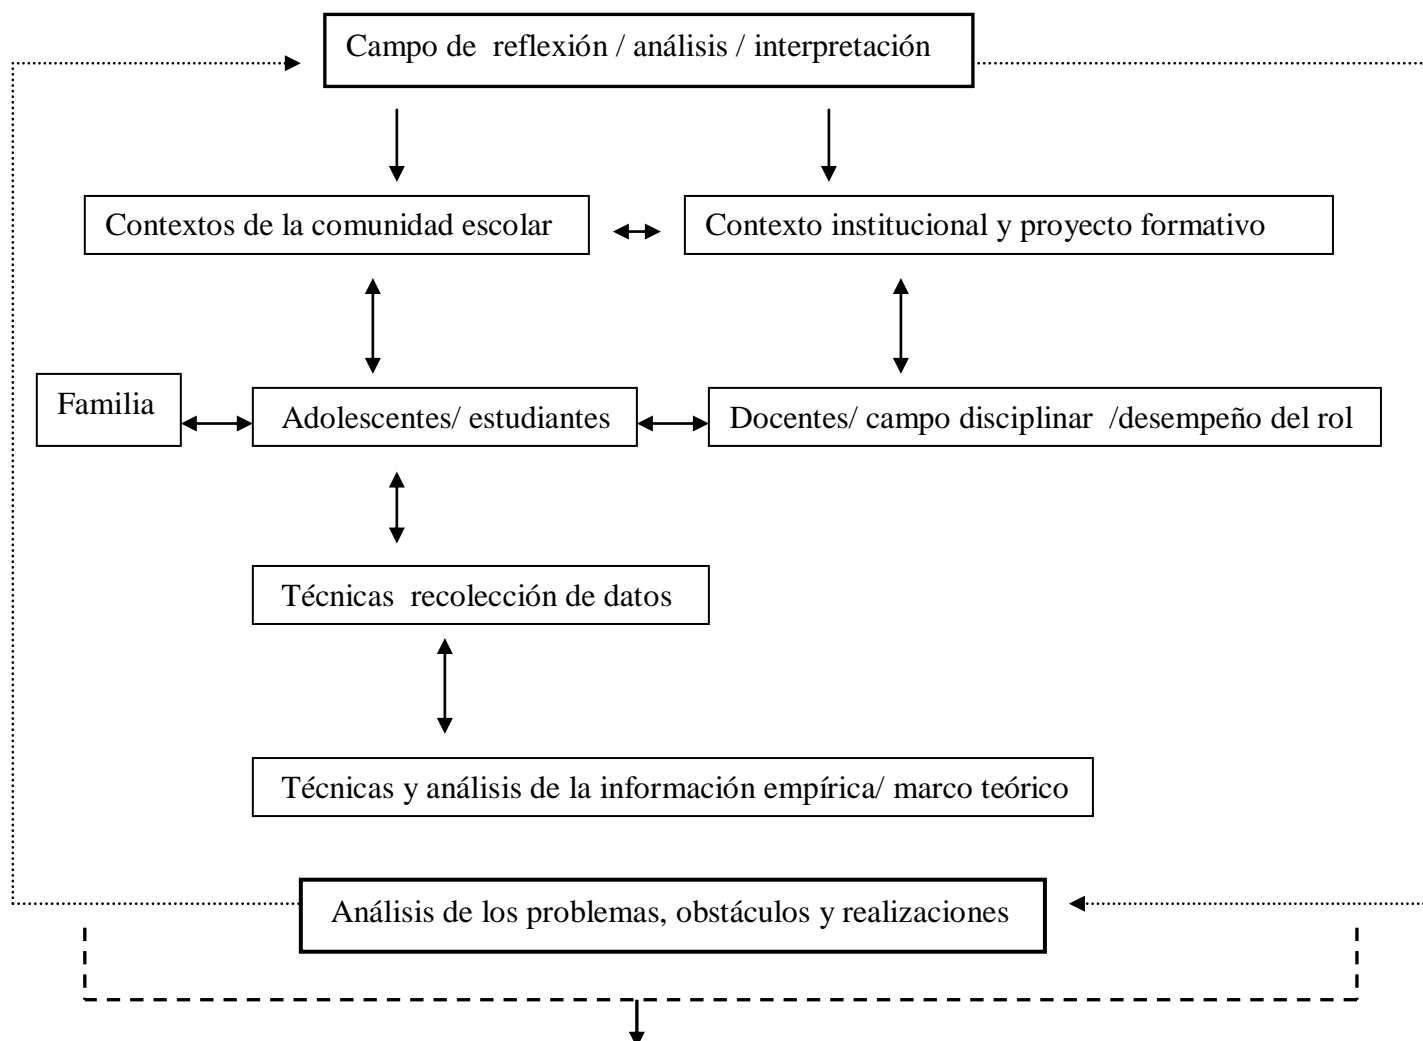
Campo de reflexión / análisis / interpretación

Contextos de la comunidad escolar

Contexto institucional y proyecto formativo

Familia

Adolescentes/ estudiantes

Docentes/ campo disciplinar /desempeño del rol

Técnicas recolección de datos

Técnicas y análisis de la información empírica/ marco teórico

Análisis de los problemas, obstáculos y realizaciones